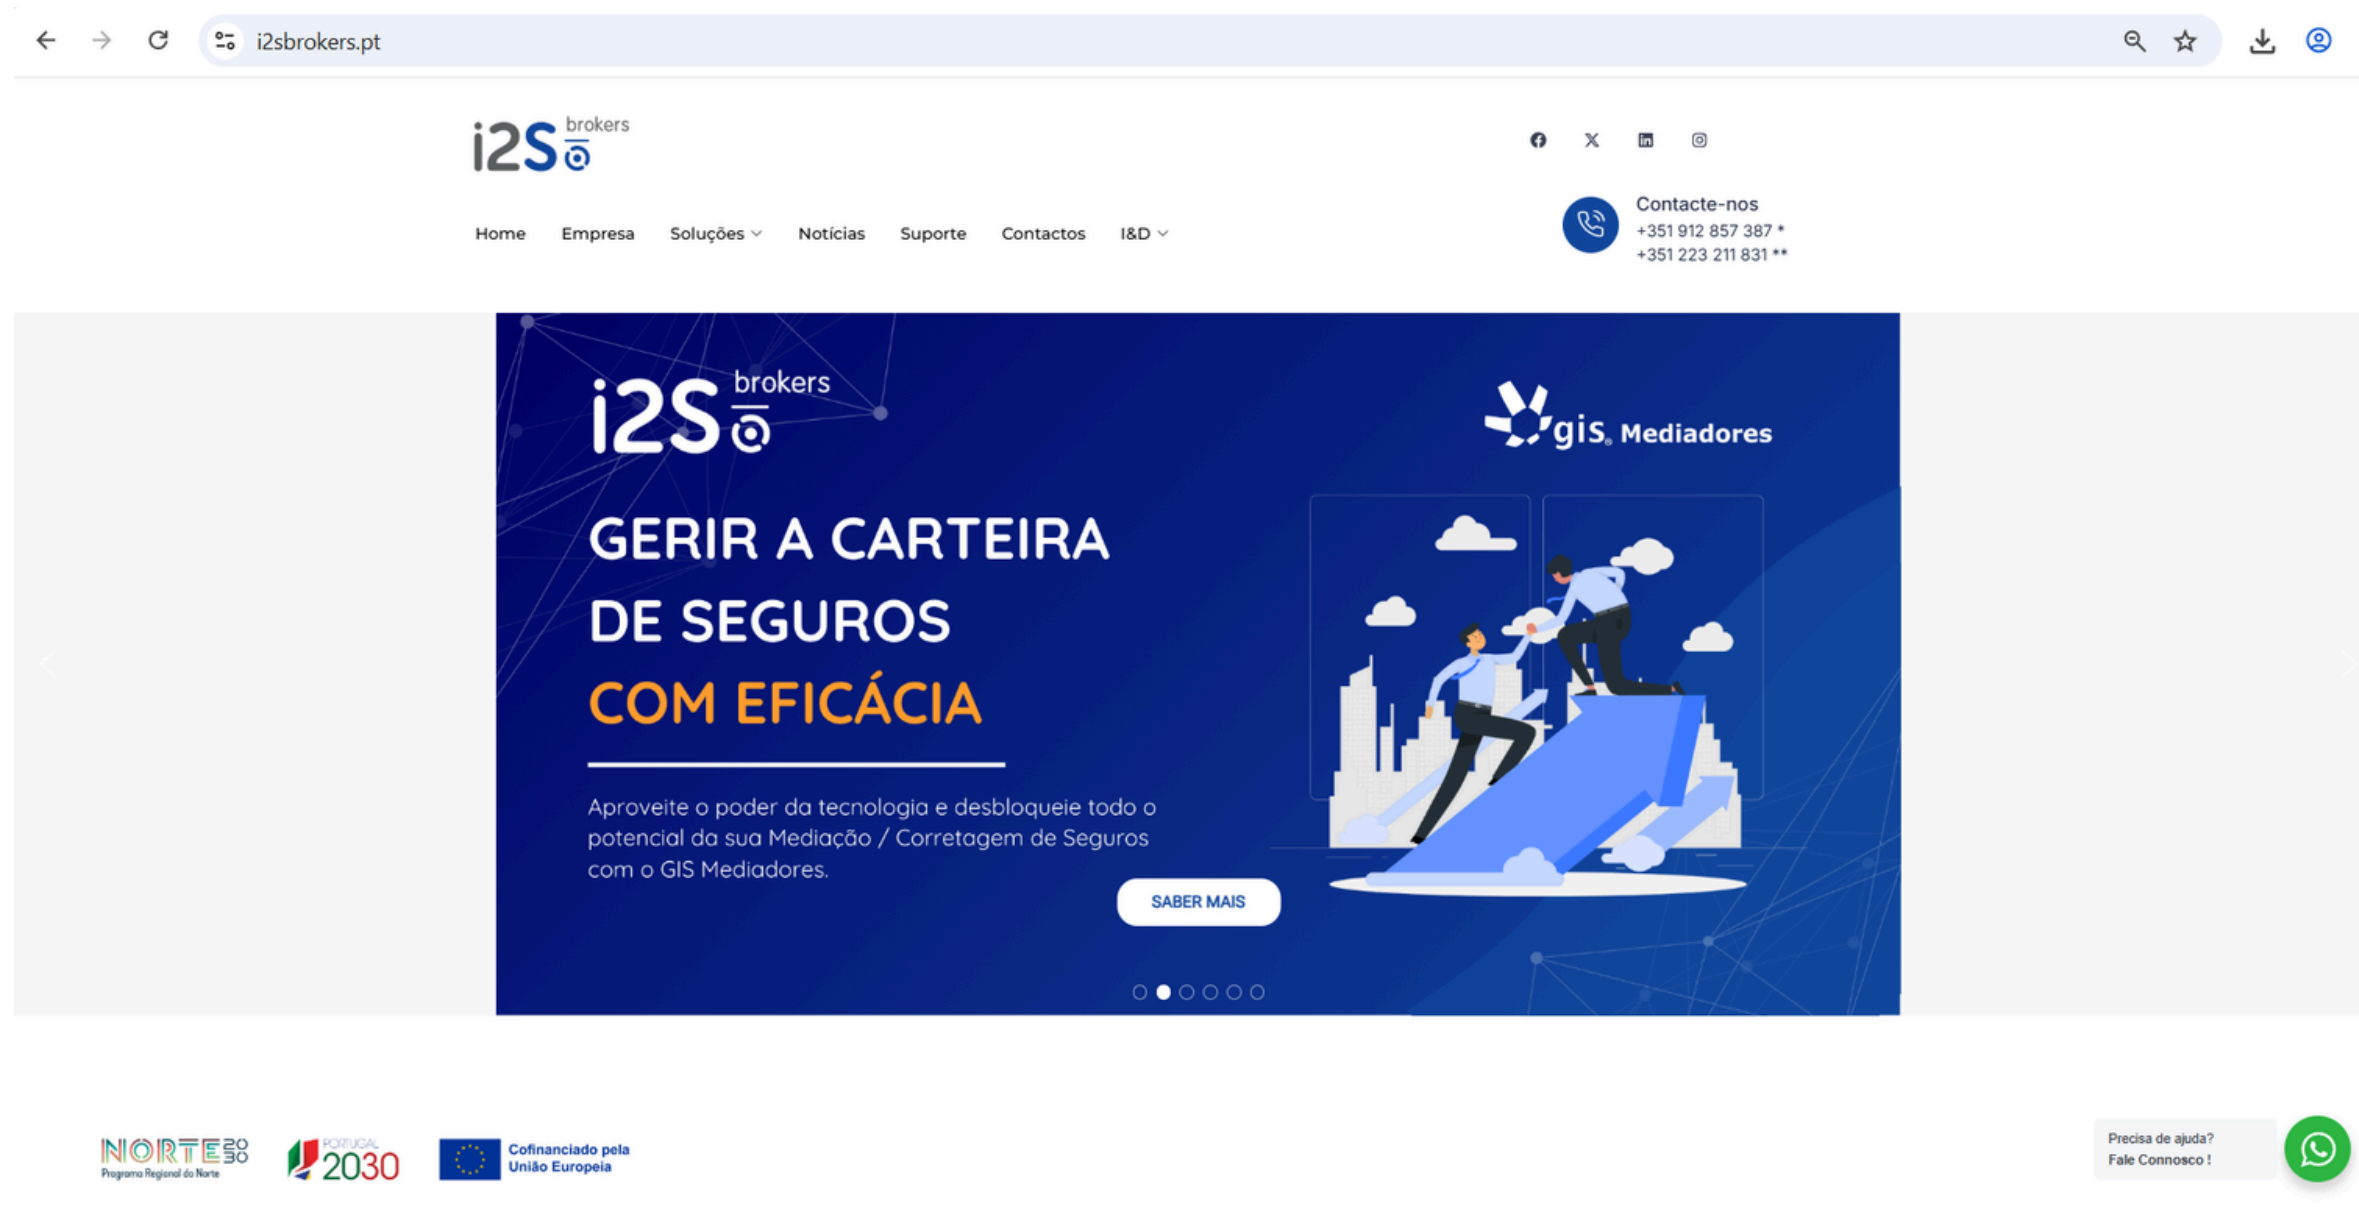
i2sbrokers.pt

i2S brokers

Home Empresa Soluções Notícias Suporte Contactos I&D

Contacte-nos
+351 912 857 387 *
+351 223 211 831 **

i2S brokers

gis. Mediadores

GERIR A CARTEIRA DE SEGUROS COM EFICÁCIA

Aproveite o poder da tecnologia e desbloqueie todo o potencial da sua Mediação / Corretagem de Seguros com o GIS Mediadores.

SABER MAIS

NORTE 2030 Programa Regional do Norte

PORTUGAL 2030

Cofinanciado pela União Europeia

Precisa de ajuda? Fale Connosco !